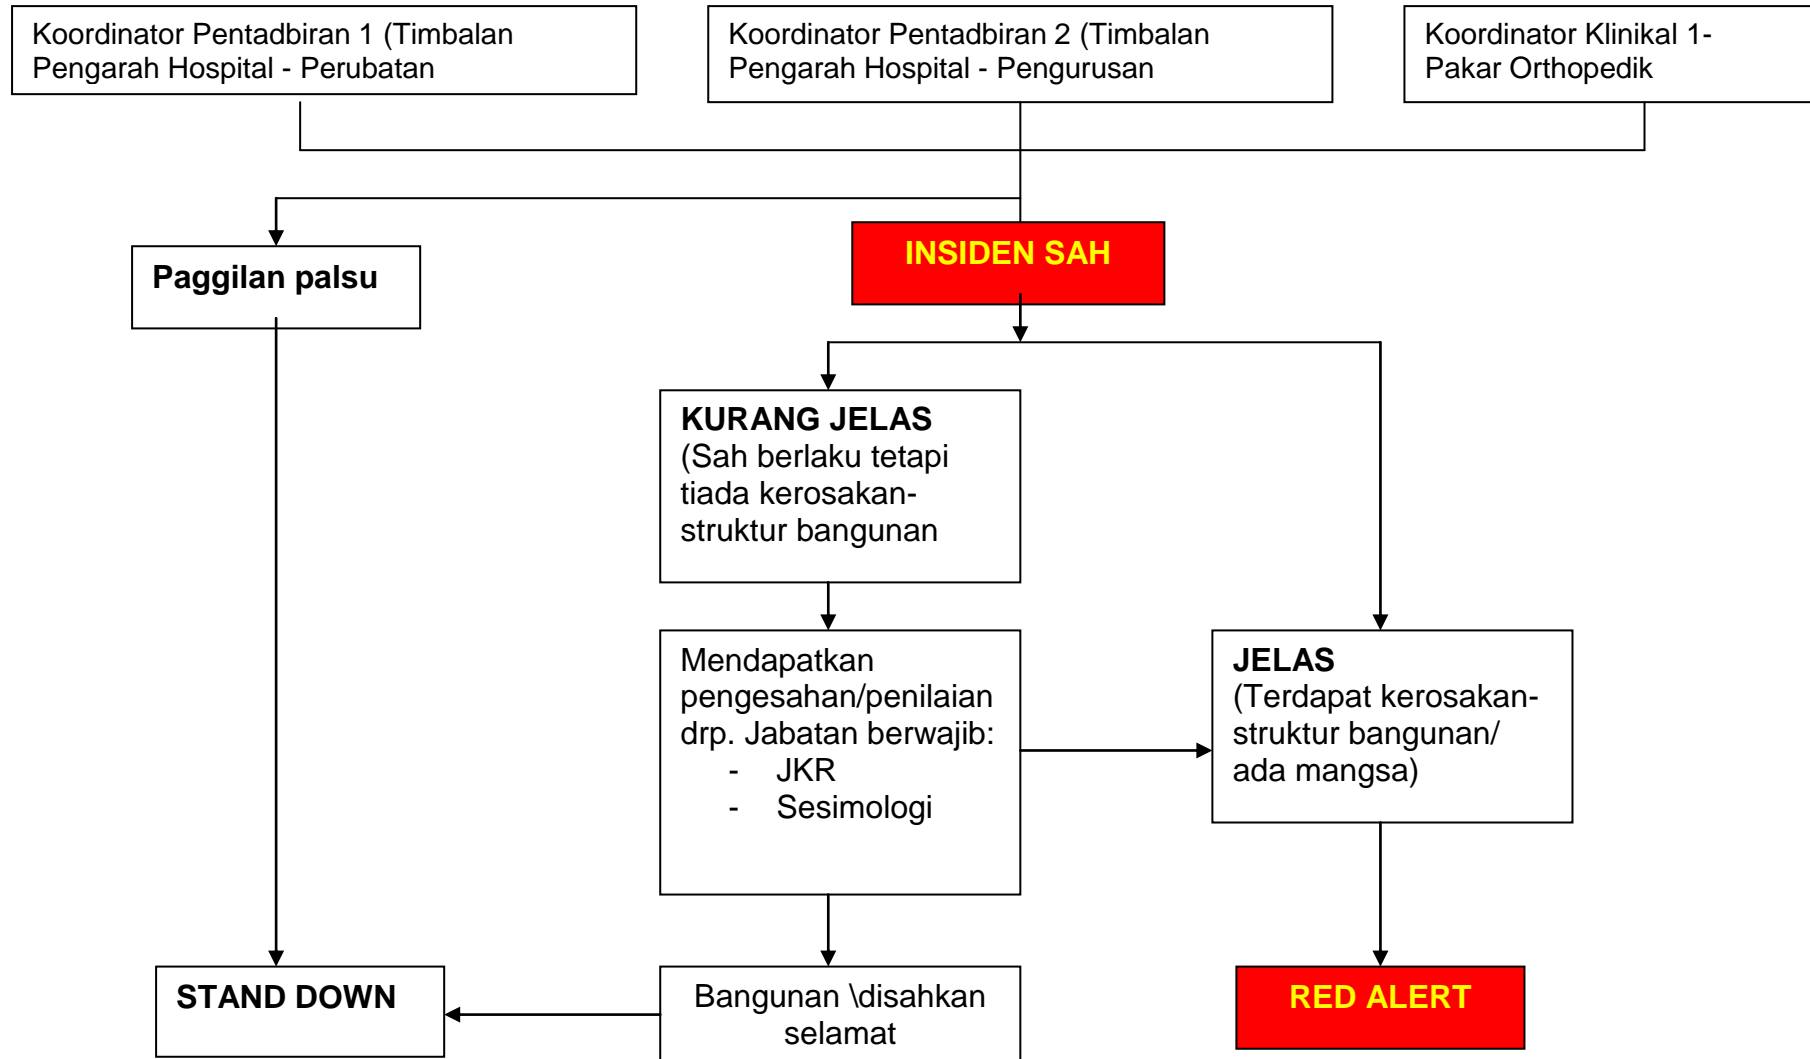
Koordinator Pentadbiran 1 (Timbalan Pengarah Hospital - Perubatan

Koordinator Pentadbiran 2 (Timbalan Pengarah Hospital - Pengurusan

Koordinator Klinikal 1- Pakar Orthopedik

Paggilan palsu

INSIDEN SAH

KURANG JELAS
(Sah berlaku tetapi tiada kerosakan-struktur bangunan

Mendapatkan pengesahan/penilaian drp. Jabatan berwajib:
- JKR
- Sesimologi

JELAS
(Terdapat kerosakan-struktur bangunan/ ada mangsa)

STAND DOWN

Bangunan \disahkan selamat

RED ALERT